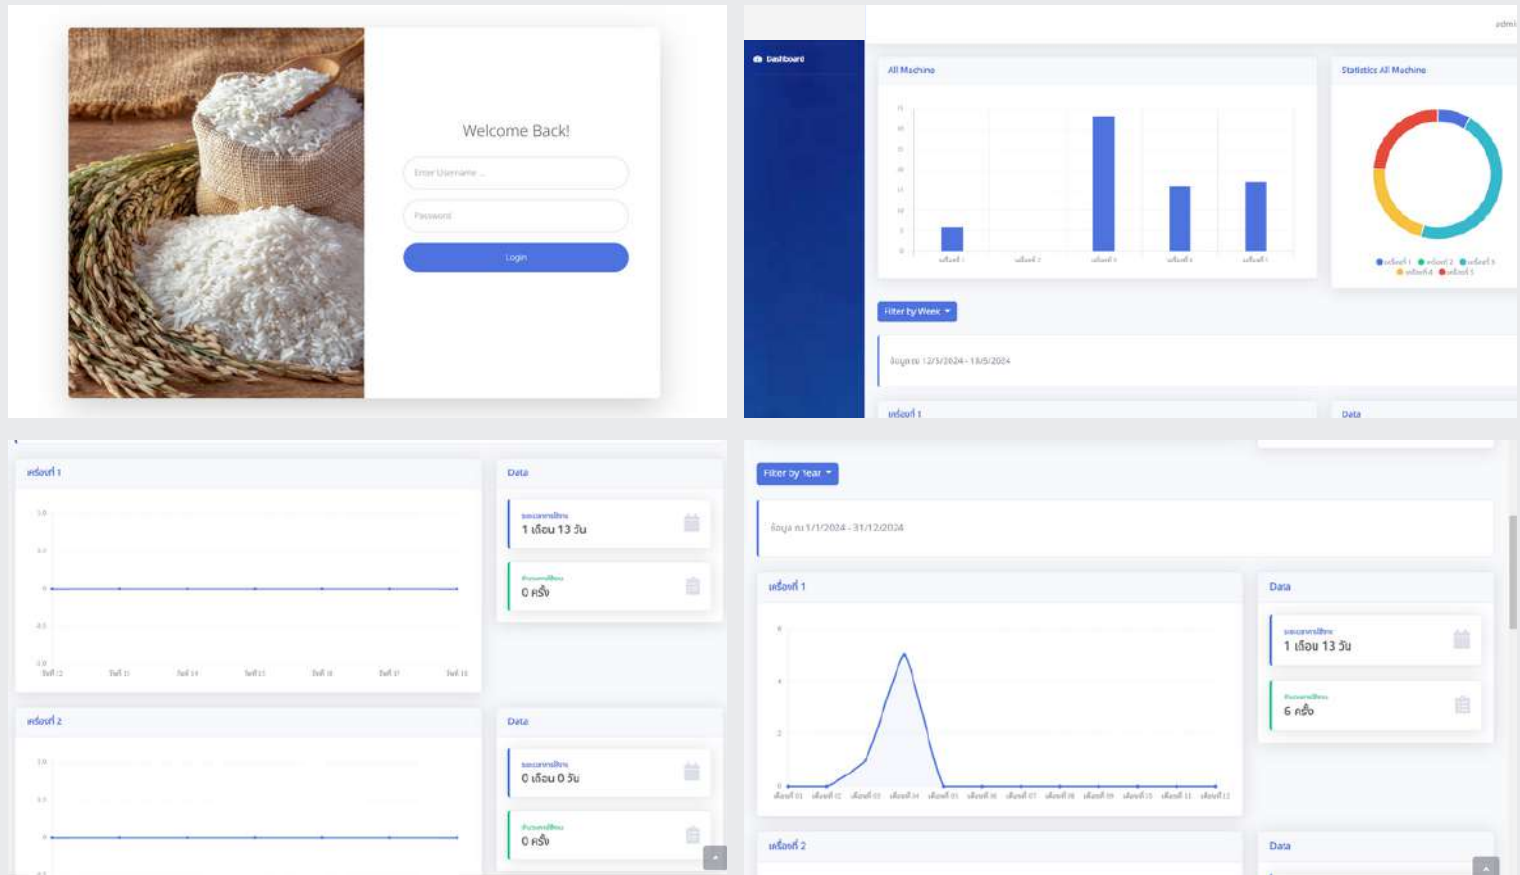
Welcome Back!

Enter Username ...

Password

Login

admi

Dashboard

All Machine

Statistics All Machine

Filter by Week

ข้อมูล 12/5/2024 - 18/5/2024

เครื่องที่ 1

Data

เครื่องที่ 1

Data

1 เดือน 13 วัน

0 ครั้ง

เครื่องที่ 2

Data

0 เดือน 0 วัน

0 ครั้ง

Filter by Year

ข้อมูล ณ 1/1/2024 - 31/12/2024

เครื่องที่ 1

Data

1 เดือน 13 วัน

6 ครั้ง

เครื่องที่ 2

Data